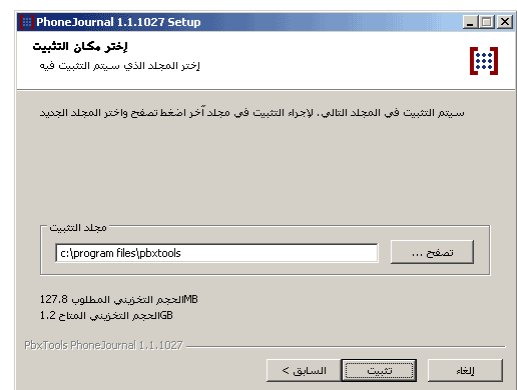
PhoneJournal 1.1.1027 Setup

إختر مكان التثبيت
إختر المجلد الذي سيتم التثبيت فيه

سيتم التثبيت في المجلد التالي. لإجراء التثبيت في مجلد آخر اضغط تصفح واختر المجلد الجديد

مجلد التثبيت
c:\program files\pbxtools
تصفح ...

الحجم التخزيني المطلوب 127.8MB
الحجم التخزيني المتاح 1.2GB

PbxTools PhoneJournal 1.1.1027

< السابق
تثبيت
إلغاء